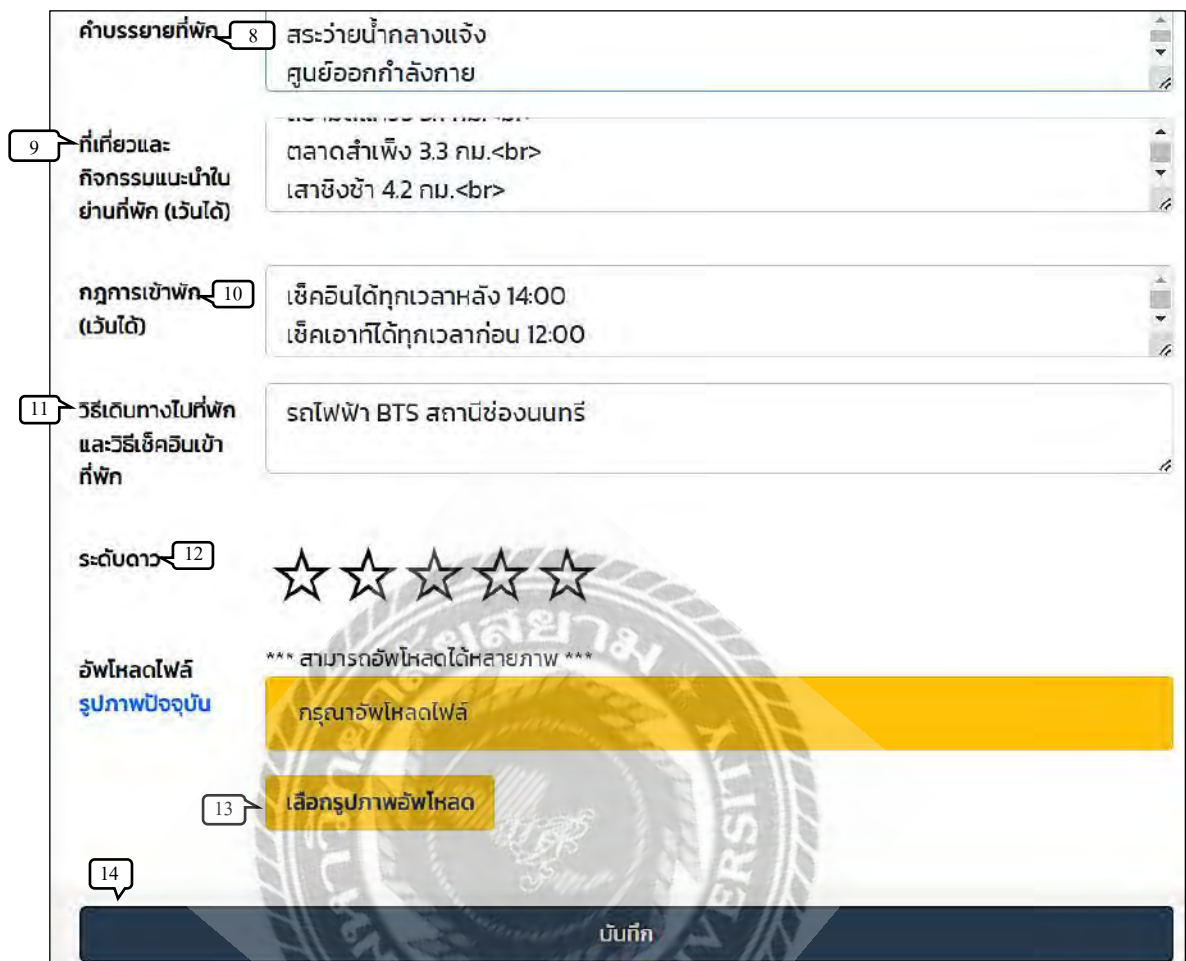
คำบรรยายที่พัก 8
สระว่ายน้ำกลางแจ้ง
ศูนย์ออกกำลังกาย

9 ที่เที่ยวและกิจกรรมแนะนำในย่านที่พัก (เว้นได้)
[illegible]
ตลาดสำเพ็ง 3.3 กม.<br>
เสาชิงช้า 4.2 กม.<br>

กฎการเข้าพัก 10 (เว้นได้)
เช็คอินได้ทุกเวลาหลัง 14:00
เช็คเอาท์ได้ทุกเวลาก่อน 12:00

11 วิธีเดินทางไปที่พักและวิธีเช็คอินเข้าที่พัก
รถไฟฟ้า BTS สถานีช่องนนทรี

ระดับดาว 12
☆☆☆☆☆

อัพโหลดไฟล์
รูปภาพปัจจุบัน
*** สามารถอัพโหลดได้หลายภาพ ***
กรุณาอัพโหลดไฟล์

13 เลือกรูปภาพอัพโหลด

14
บันทึก